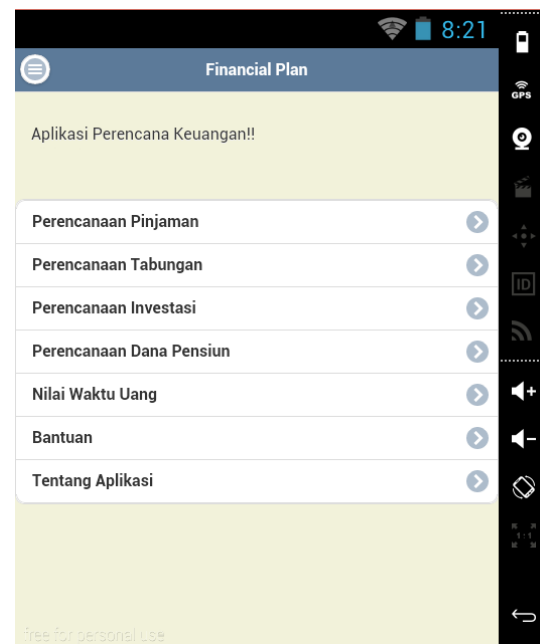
8:21

Financial Plan

Aplikasi Perencana Keuangan!!

Perencanaan Pinjaman

Perencanaan Tabungan

Perencanaan Investasi

Perencanaan Dana Pensiun

Nilai Waktu Uang

Bantuan

Tentang Aplikasi

GPS

ID

free for personal use